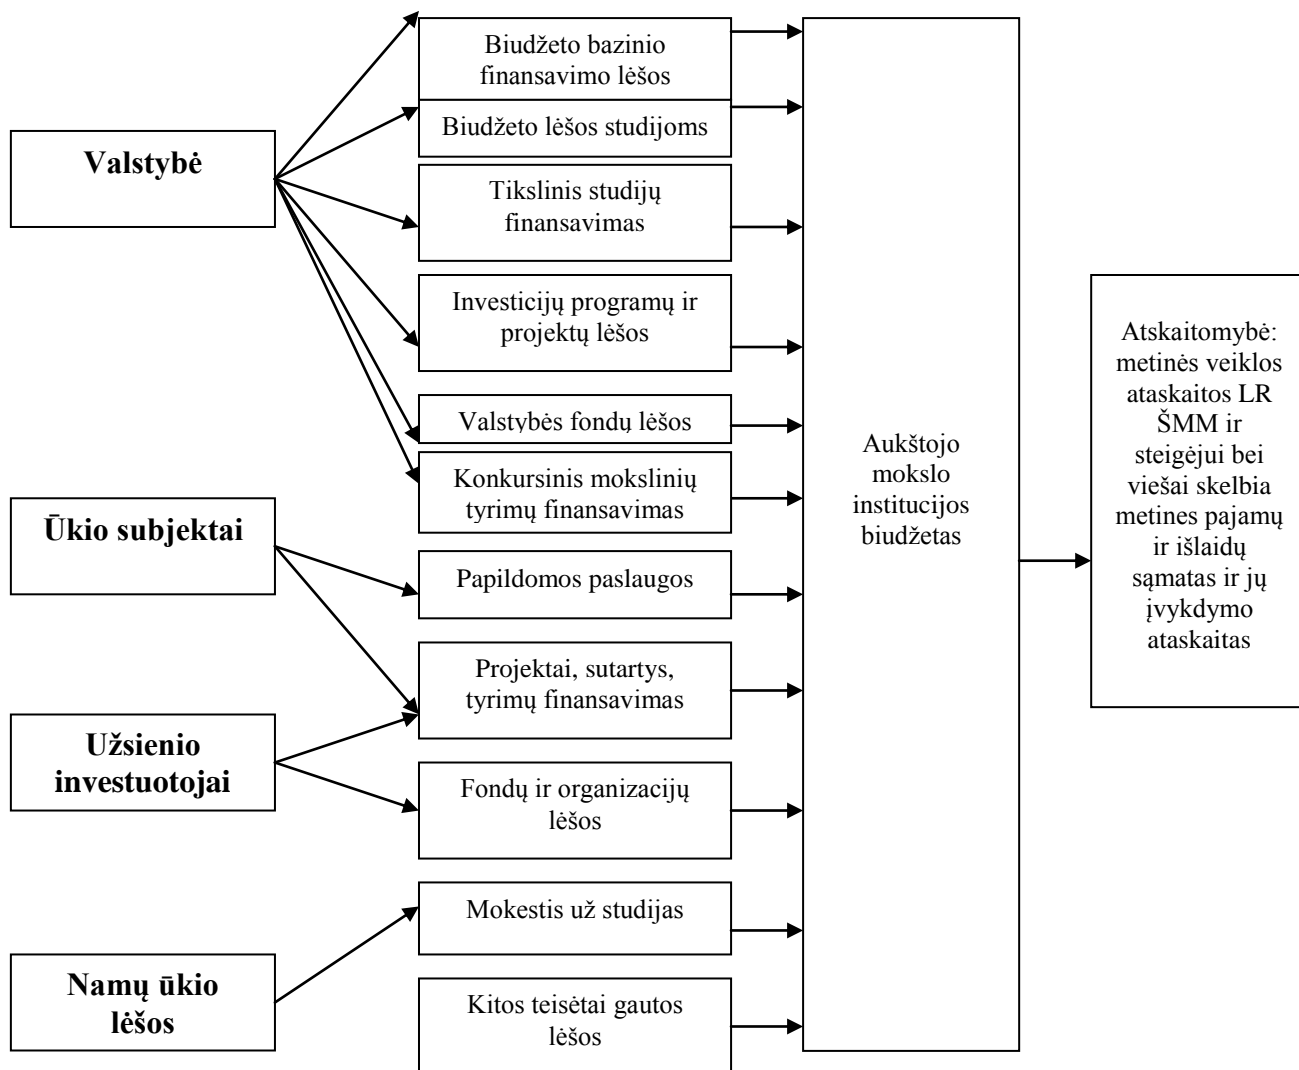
Valstybė

Ūkio subjektai

Užsienio investuotojai

Namų ūkio lėšos

Biudžeto bazinio finansavimo lėšos

Biudžeto lėšos studijoms

Tikslinis studijų finansavimas

Investicijų programų ir projektų lėšos

Valstybės fondų lėšos

Konkursinis mokslinių tyrimų finansavimas

Papildomos paslaugos

Projektai, sutartys, tyrimų finansavimas

Fondų ir organizacijų lėšos

Mokestis už studijas

Kitos teisėtai gautos lėšos

Aukštojo mokslo institucijos biudžetas

Atskaitomybė: metinės veiklos ataskaitos LR ŠMM ir steigėjui bei viešai skelbia metines pajamų ir išlaidų sąmatas ir jų įvykdymo ataskaitas